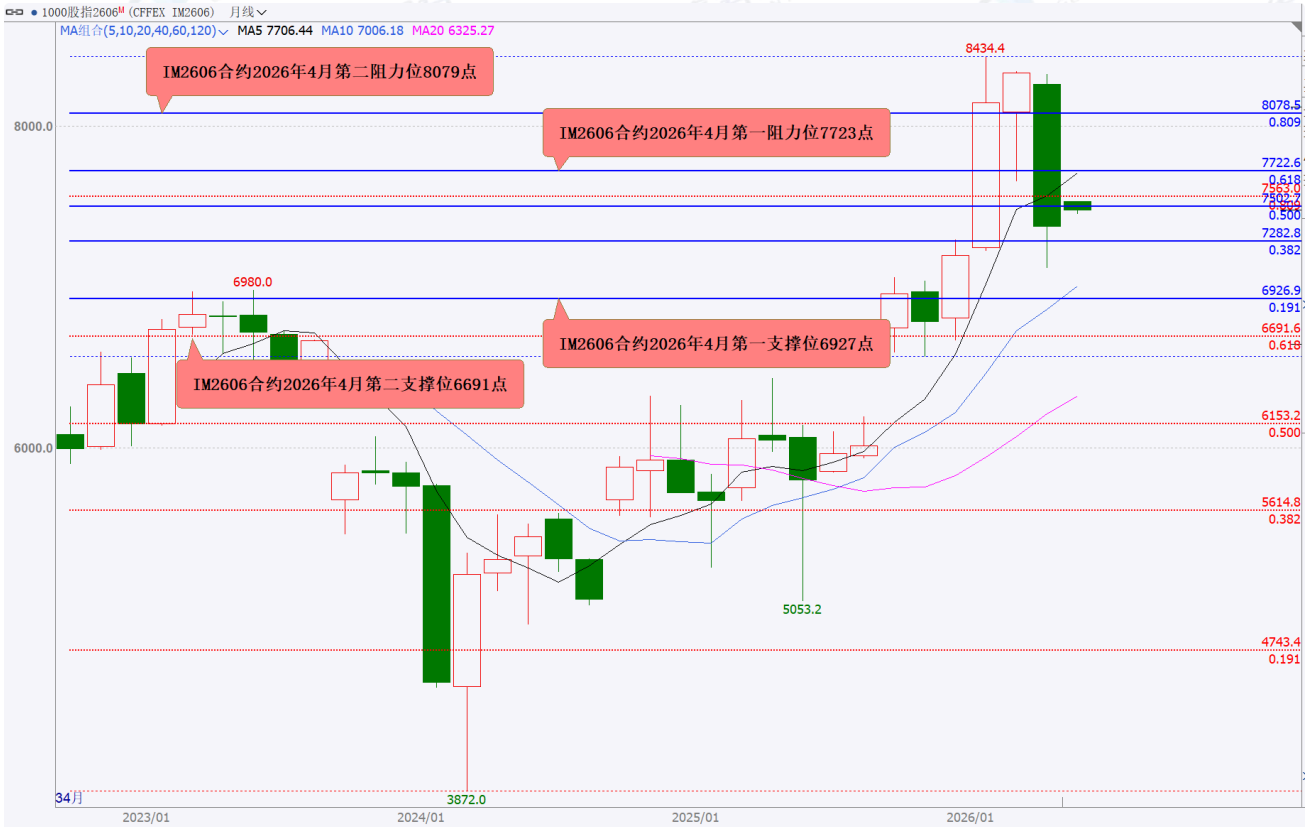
1000股指2606M (CFFEX IM2606) 月线

MA组合(5,10,20,40,60,120) MA5 7706.44 MA10 7006.18 MA20 6325.27

IM2606合约2026年4月第二阻力位8079点

IM2606合约2026年4月第一阻力位7723点

IM2606合约2026年4月第一支撑位6927点

IM2606合约2026年4月第二支撑位6691点

8434.4

6980.0

5053.2

3872.0

8078.5
0.809
7722.6
0.618
7563.0
7502
0.500
0.500
7282.8
0.382
6926.9
0.191
6691.6
0.618
6153.2
0.500
5614.8
0.382
4743.4
0.191

8000.0
6000.0

34月

2023/01
2024/01
2025/01
2026/01